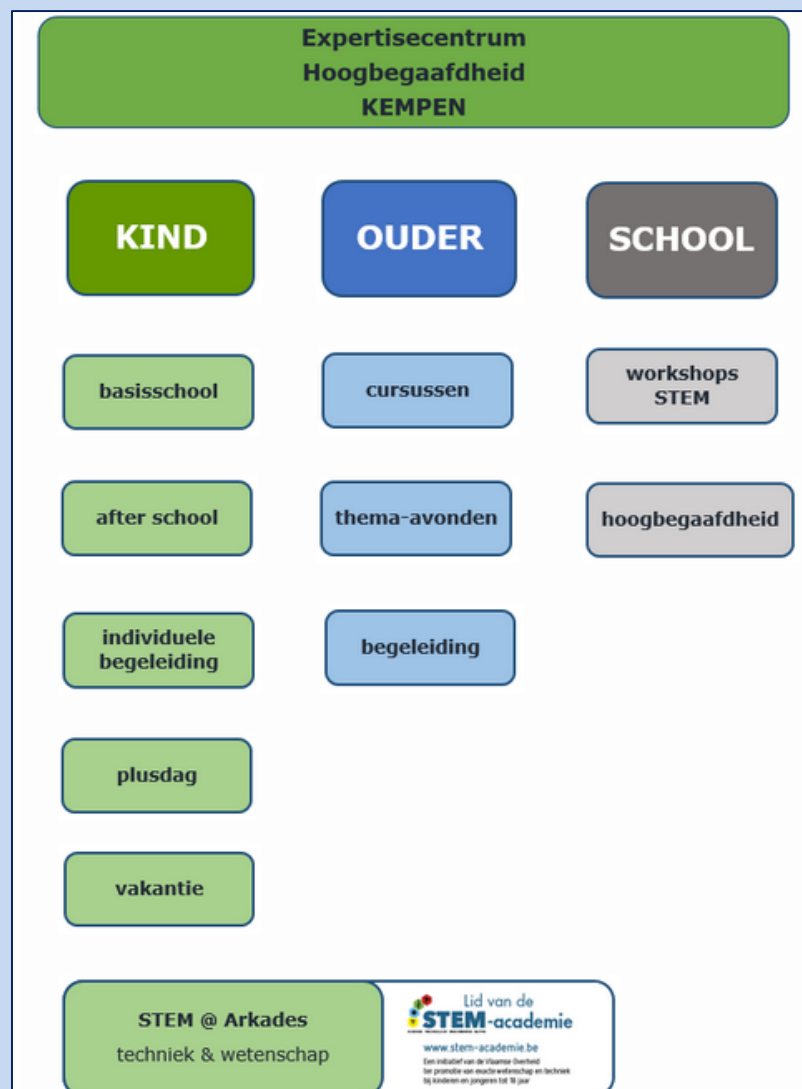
Expertisecentrum
Hoogbegaafdheid
KEMPEN

KIND

OUDER

SCHOOL

basisschool

cursussen

workshops STEM

after school

thema-avonden

hoogbegaafdheid

individuele begeleiding

begeleiding

plusdag

vakantie

STEM @ Arkades
techniek & wetenschap

Lid van de
STEM-academie
www.stem-academie.be
Een initiatief van de Vlaamse Overheid ter promotie van exacte wetenschap en techniek bij kinderen en jongeren tot 18 jaar